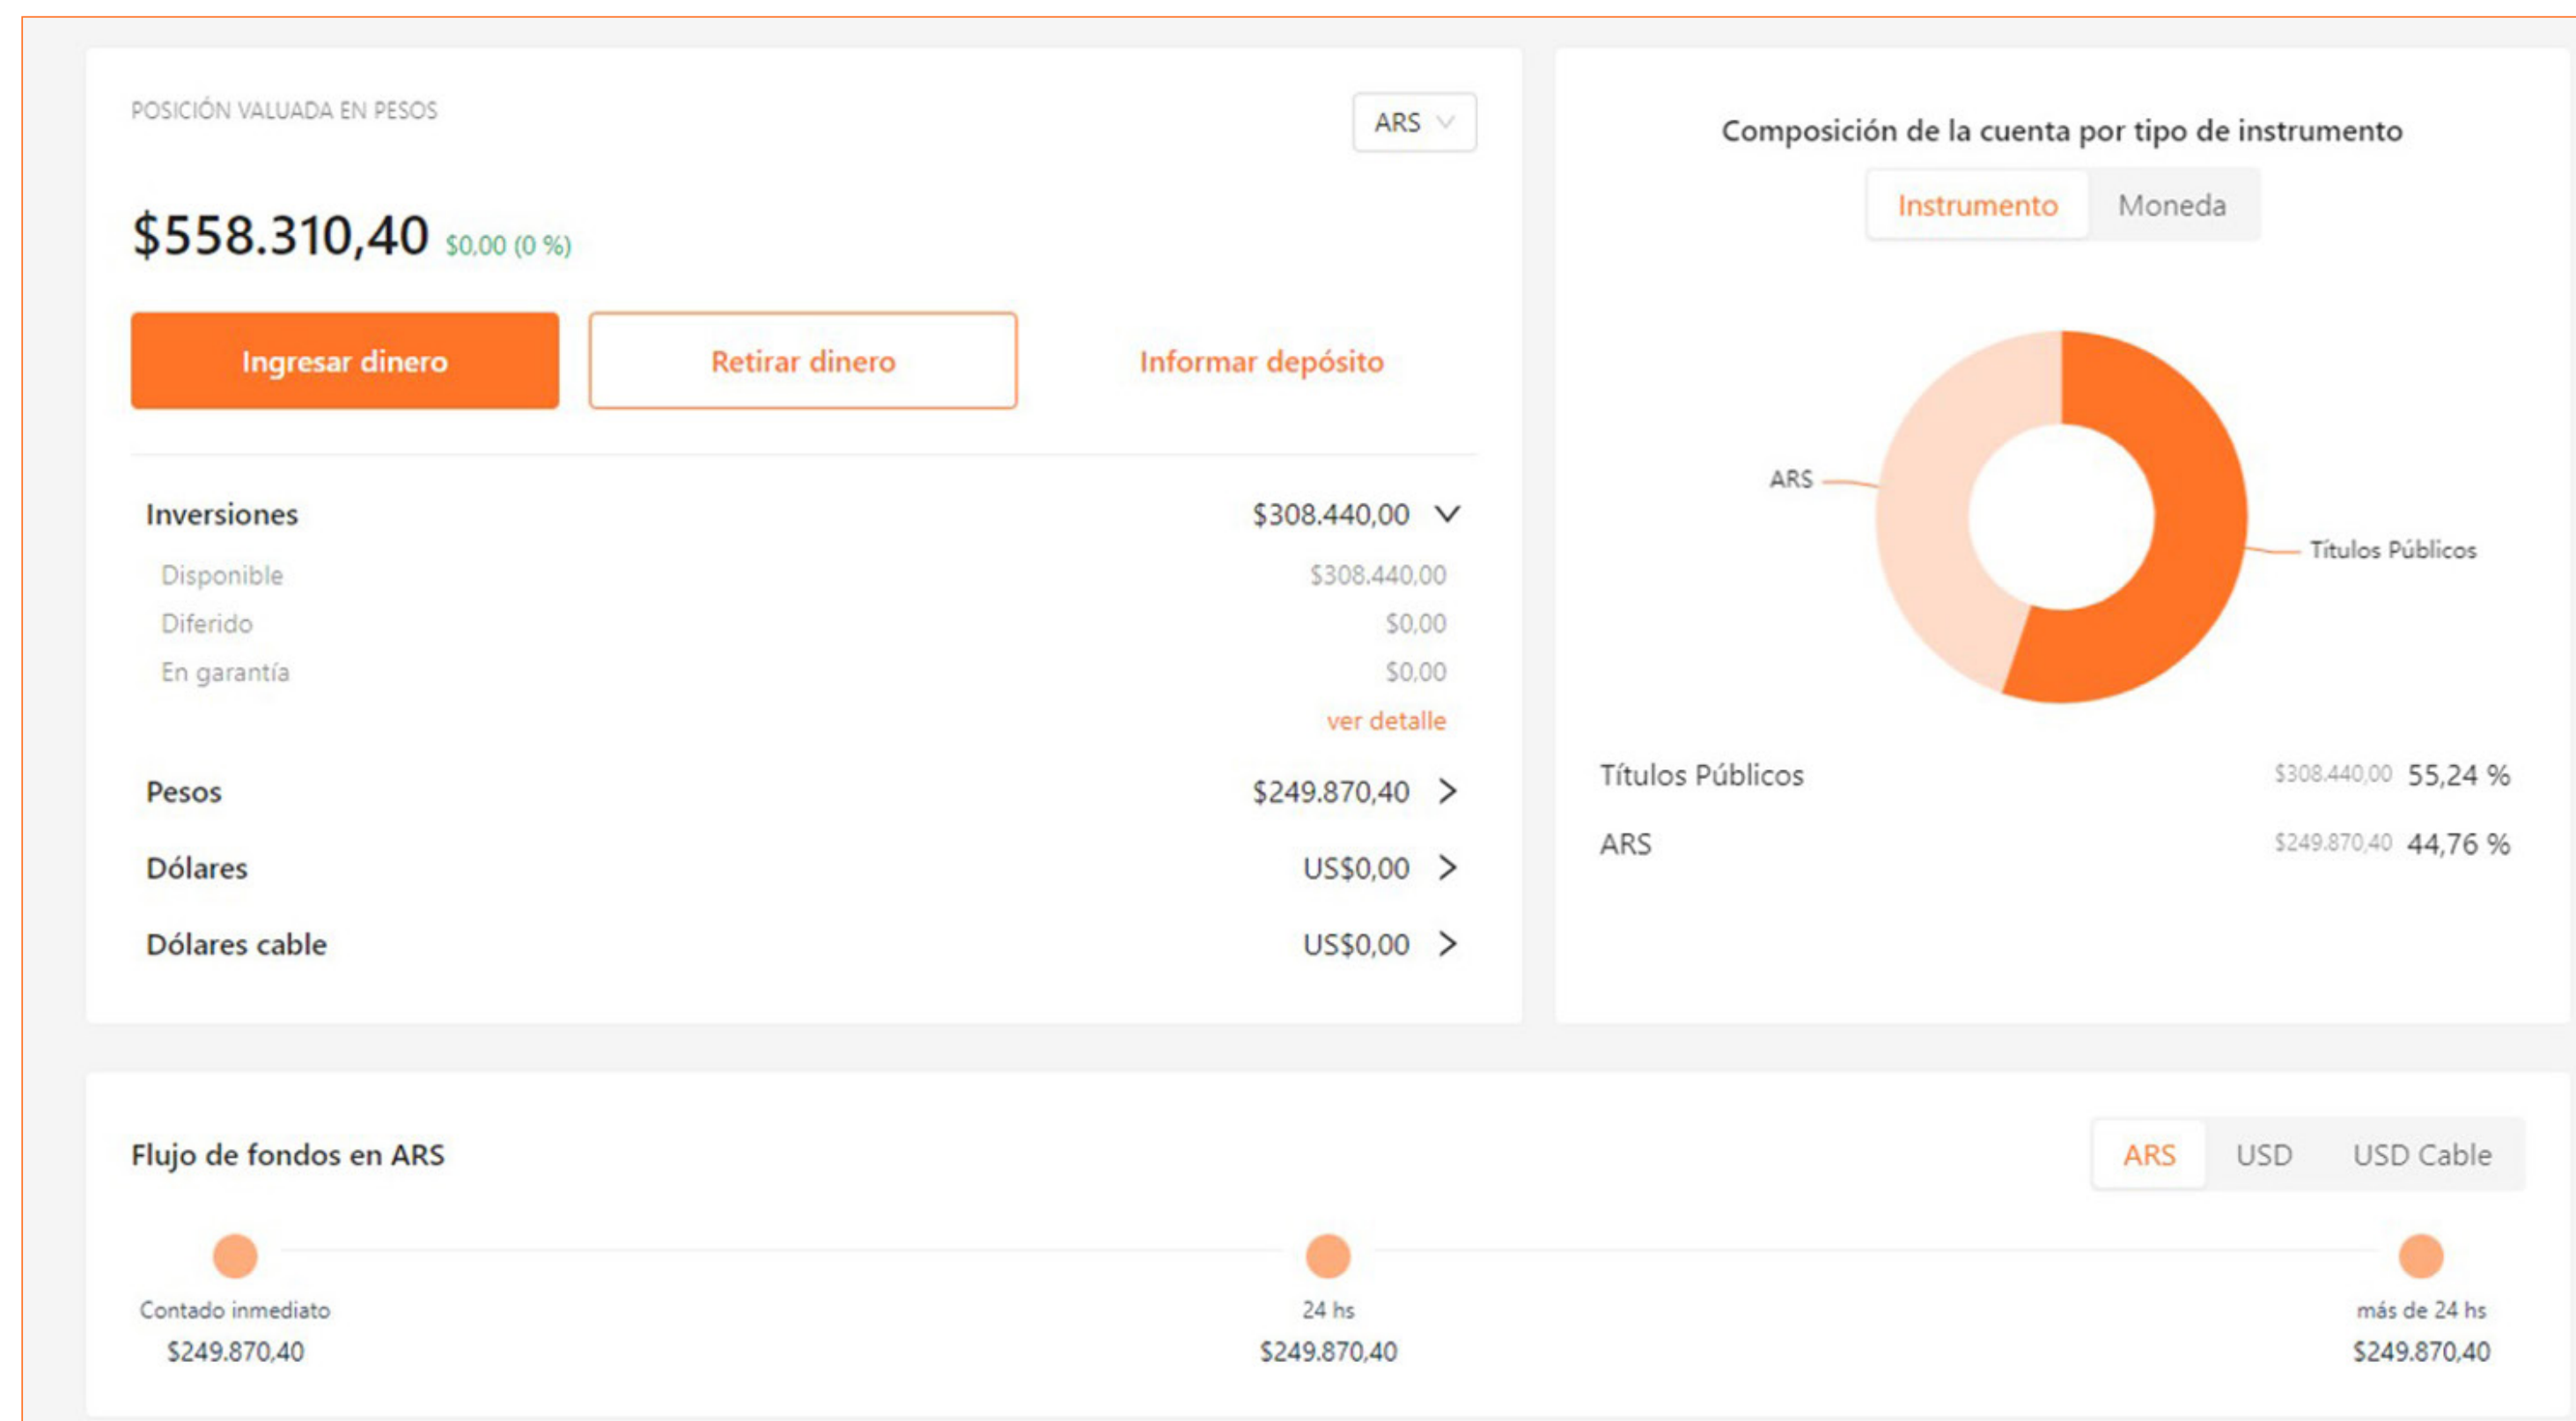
POSICIÓN VALUADA EN PESOS

ARS

$558.310,40 $0,00 (0 %)

Ingresar dinero

Retirar dinero

Informar depósito

Inversiones $308.440,00

Disponible $308.440,00

Diferido $0,00

En garantía $0,00

ver detalle

Pesos $249.870,40

Dólares US$0,00

Dólares cable US$0,00

Composición de la cuenta por tipo de instrumento

Instrumento Moneda

ARS

Títulos Públicos

Títulos Públicos $308.440,00 55,24 %

ARS $249.870,40 44,76 %

Flujo de fondos en ARS

ARS USD USD Cable

Contado inmediato
$249.870,40

24 hs
$249.870,40

más de 24 hs
$249.870,40